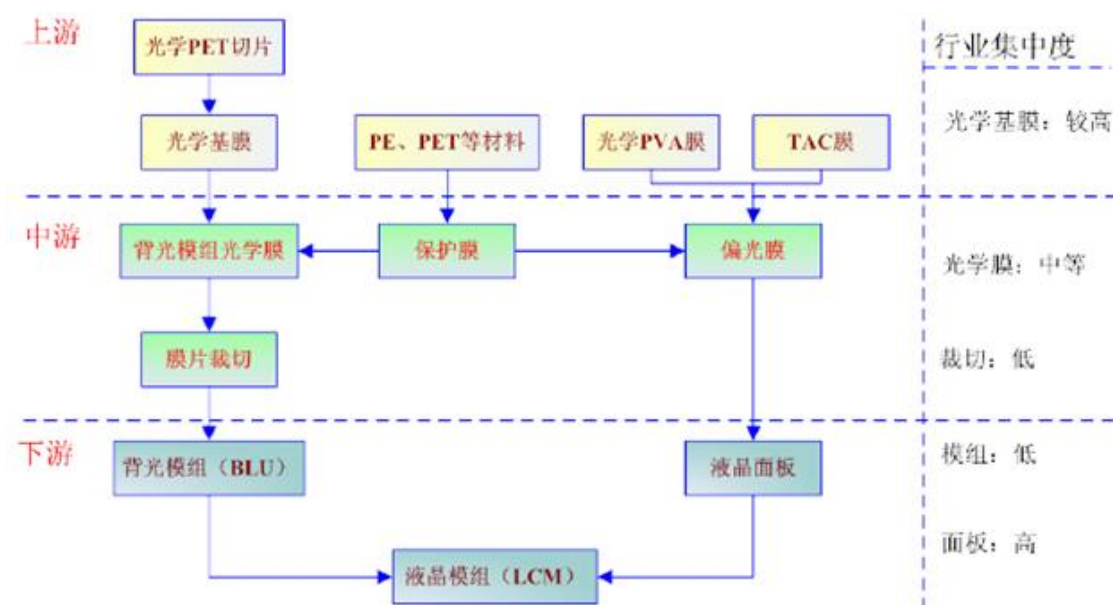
上游

光学PET切片

光学基膜

PE、PET等材料

光学PVA膜

TAC膜

中游

背光模组光学膜

保护膜

偏光膜

膜片裁切

下游

背光模组（BLU）

液晶面板

液晶模组（LCM）

行业集中度

光学基膜：较高

光学膜：中等

裁切：低

模组：低

面板：高